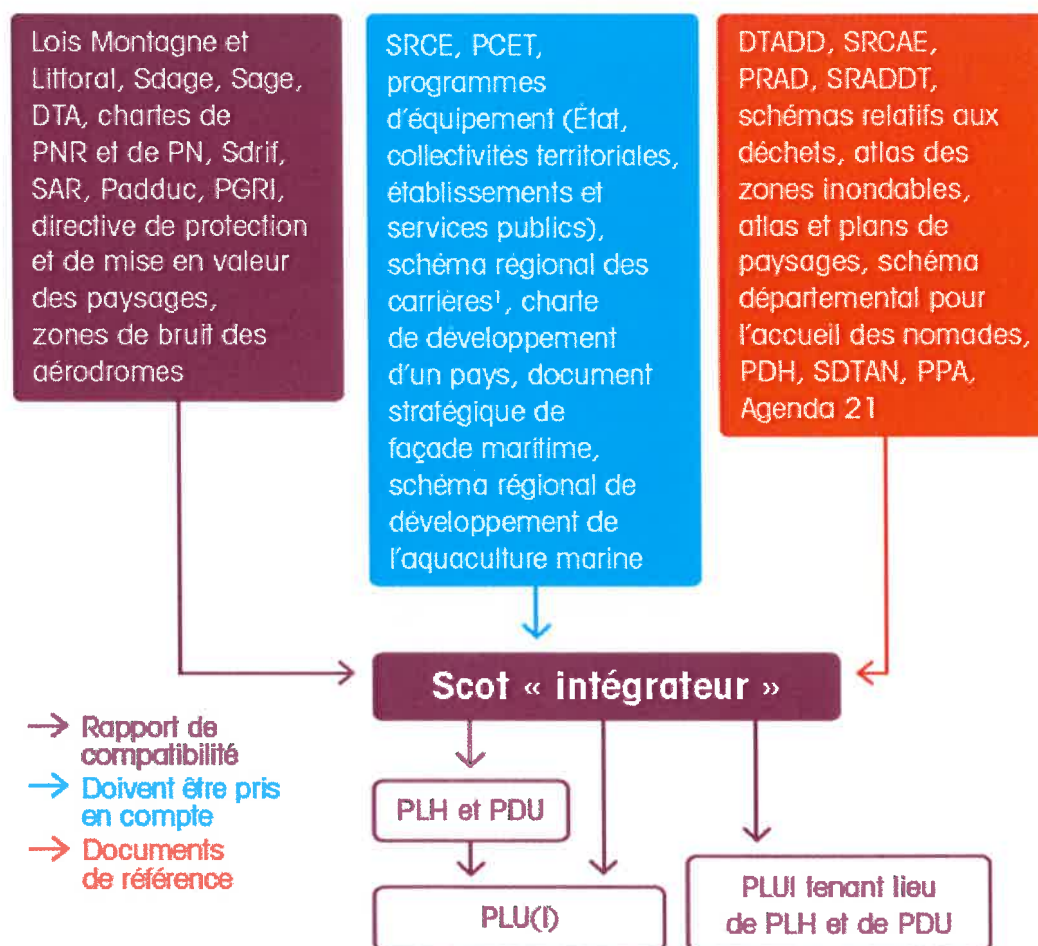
Lois Montagne et Littoral, Sdage, Sage, DTA, chartes de PNR et de PN, Sdrif, SAR, Padduc, PGRI, directive de protection et de mise en valeur des paysages, zones de bruit des aérodromes

SRCE, PCET, programmes d'équipement (État, collectivités territoriales, établissements et services publics), schéma régional des carrières¹, charte de développement d'un pays, document stratégique de façade maritime, schéma régional de développement de l'aquaculture marine

DTADD, SRCAE, PRAD, SRADDT, schémas relatifs aux déchets, atlas des zones inondables, atlas et plans de paysages, schéma départemental pour l'accueil des nomades, PDH, SDTAN, PPA, Agenda 21

Scot « intégrateur »

→ Rapport de compatibilité
→ Doivent être pris en compte
→ Documents de référence

PLH et PDU

PLU(I)

PLUI tenant lieu de PLH et de PDU